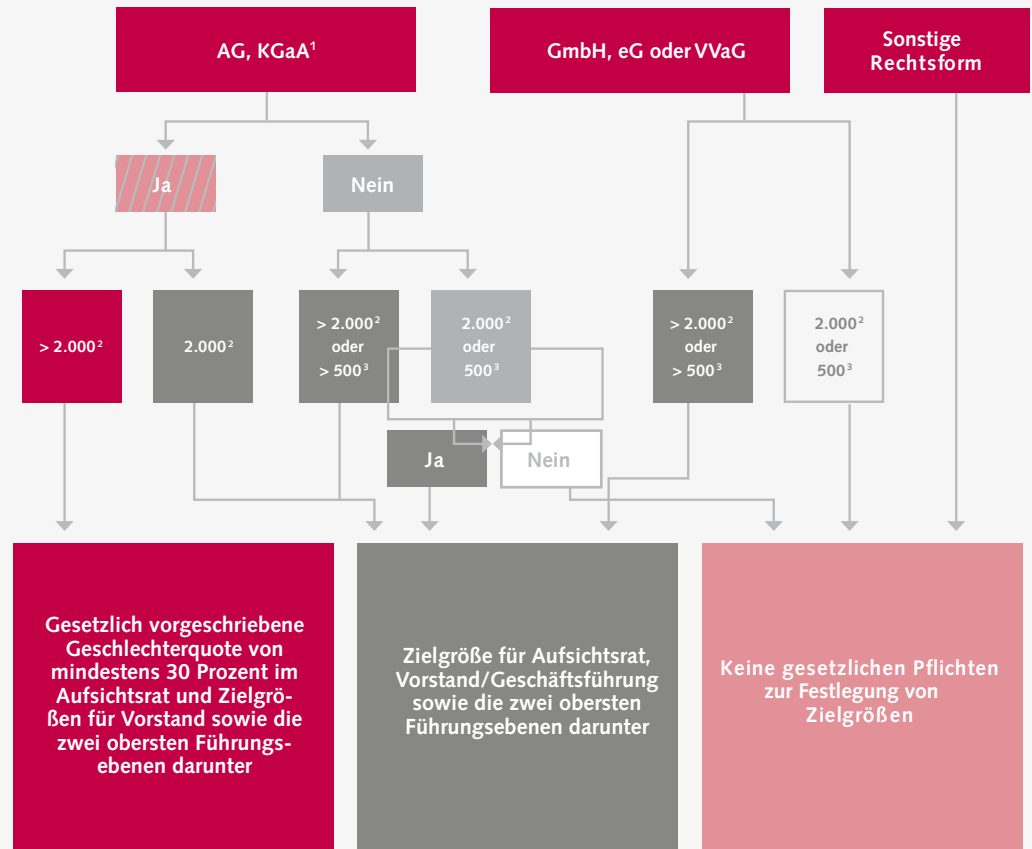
AG, KGaA$^1$

GmbH, eG oder VVaG

Sonstige Rechtsform

Ja

Nein

> 2.000$^2$

2.000$^2$

> 2.000$^2$ oder > 500$^3$

2.000$^2$ oder 500$^3$

> 2.000$^2$ oder > 500$^3$

2.000$^2$ oder 500$^3$

Ja

Nein

Gesetzlich vorgeschriebene Geschlechterquote von mindestens 30 Prozent im Aufsichtsrat und Zielgrößen für Vorstand sowie die zwei obersten Führungsebenen darunter

Zielgröße für Aufsichtsrat, Vorstand/Geschäftsführung sowie die zwei obersten Führungsebenen darunter

Keine gesetzlichen Pflichten zur Festlegung von Zielgrößen